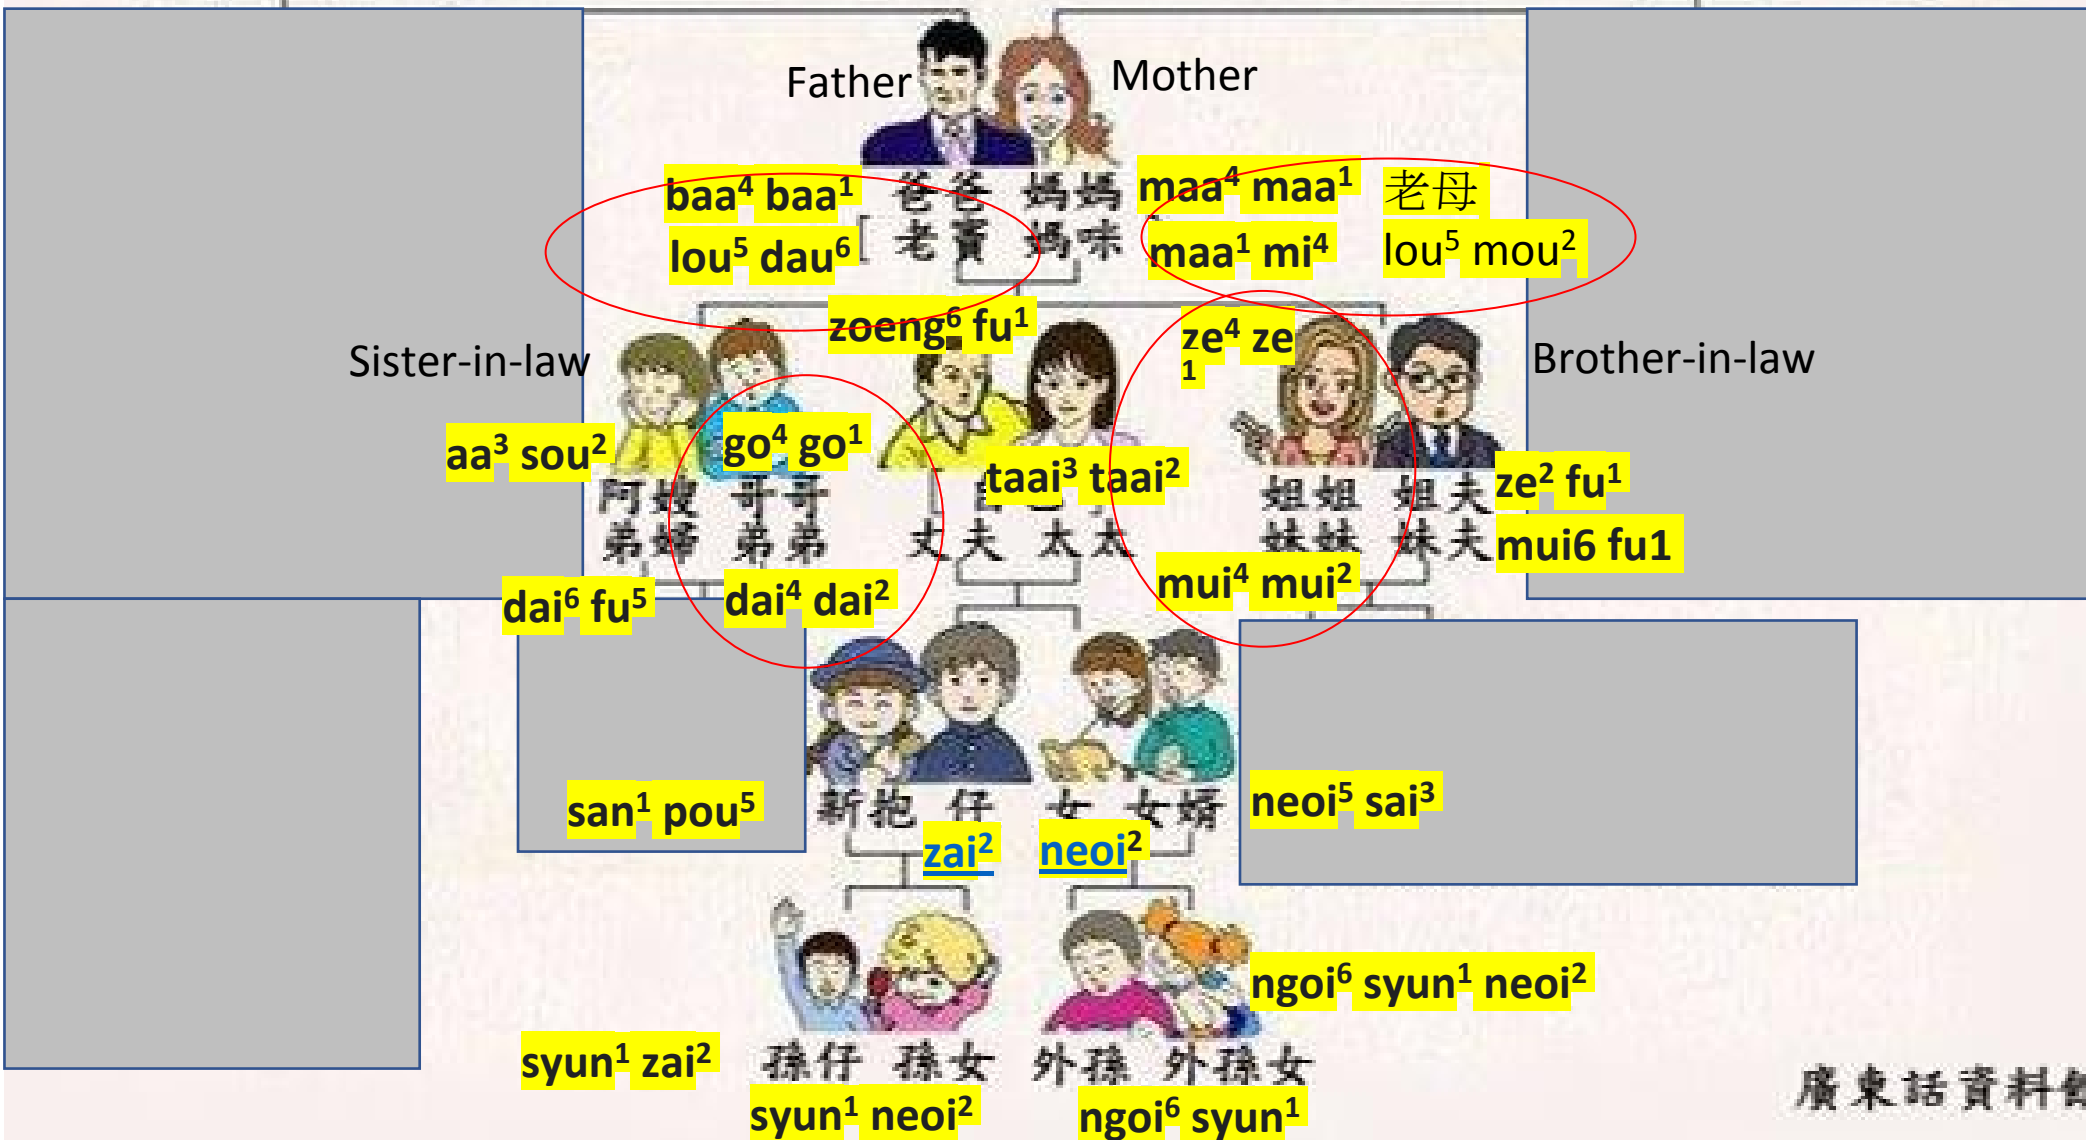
Father

Mother

baa⁴ baa¹ 爸爸 媽媽 maa⁴ maa¹ 老母

lou⁵ dau⁶ 老竇 媽咪 maa¹ mi⁴ lou⁵ mou²

zoeng⁶ fu¹

ze⁴ ze¹

Sister-in-law

Brother-in-law

aa³ sou²

go⁴ go¹

taai³ taai²

ze² fu¹

阿嫂 哥哥 自己 姐姐 姐夫

弟婦 弟弟 丈夫 太太 妹妹 妹夫 mui6 fu1

dai⁶ fu⁵

dai⁴ dai²

mui⁴ mui²

san¹ pou⁵

新抱 仔 女 女婿

neoi⁵ sai³

zai²

neoi²

ngoi⁶ syun¹ neoi²

syun¹ zai²

孫仔 孫女 外孫 外孫女

syun¹ neoi²

ngoi⁶ syun¹

廣東話資料館